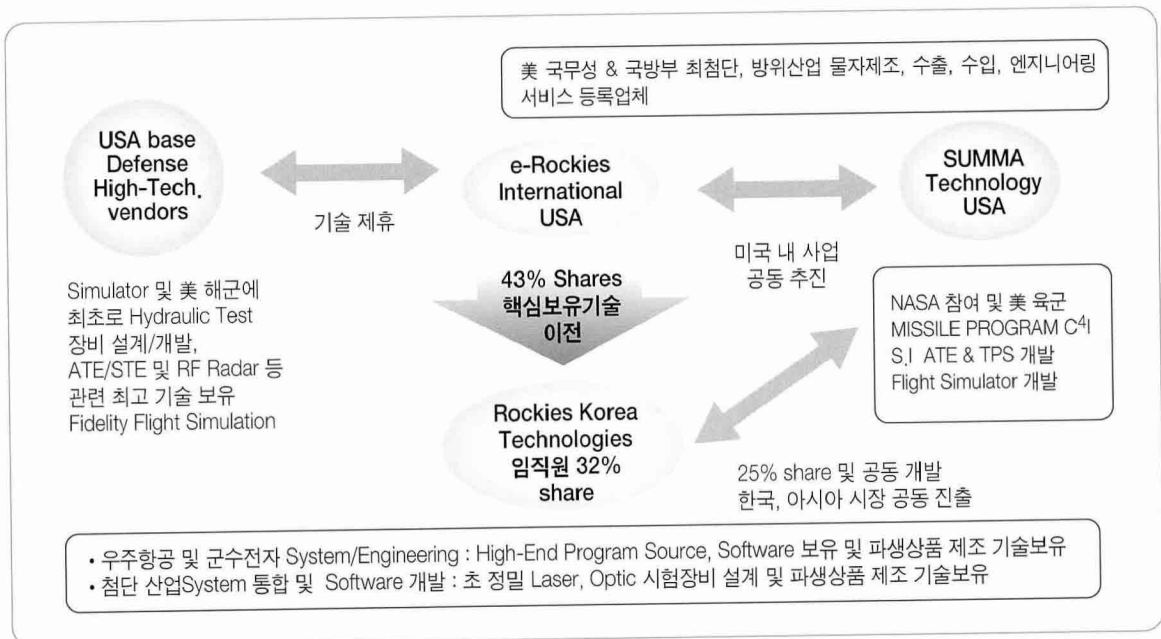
美 국무성 & 국방부 최첨단, 방위산업 물자제조, 수출, 수입, 엔지니어링 서비스 등록업체

USA base Defense High-Tech. vendors

기술 제휴

e-Rockies International USA

미국 내 사업 공동 추진

SUMMA Technology USA

Simulator 및 美 해군에 최초로 Hydraulic Test 장비 설계/개발, ATE/STE 및 RF Radar 등 관련 최고 기술 보유 Fidelity Flight Simulation

43% Shares 핵심보유기술 이전

NASA 참여 및 美 육군 MISSILE PROGRAM $C^4I$ S,I ATE & TPS 개발 Flight Simulator 개발

Rockies Korea Technologies 임직원 32% share

25% share 및 공동 개발 한국, 아시아 시장 공동 진출

• 우주항공 및 군수전자 System/Engineering : High-End Program Source, Software 보유 및 파생상품 제조 기술보유
• 첨단 산업System 통합 및 Software 개발 : 초 정밀 Laser, Optic 시험장비 설계 및 파생상품 제조 기술보유